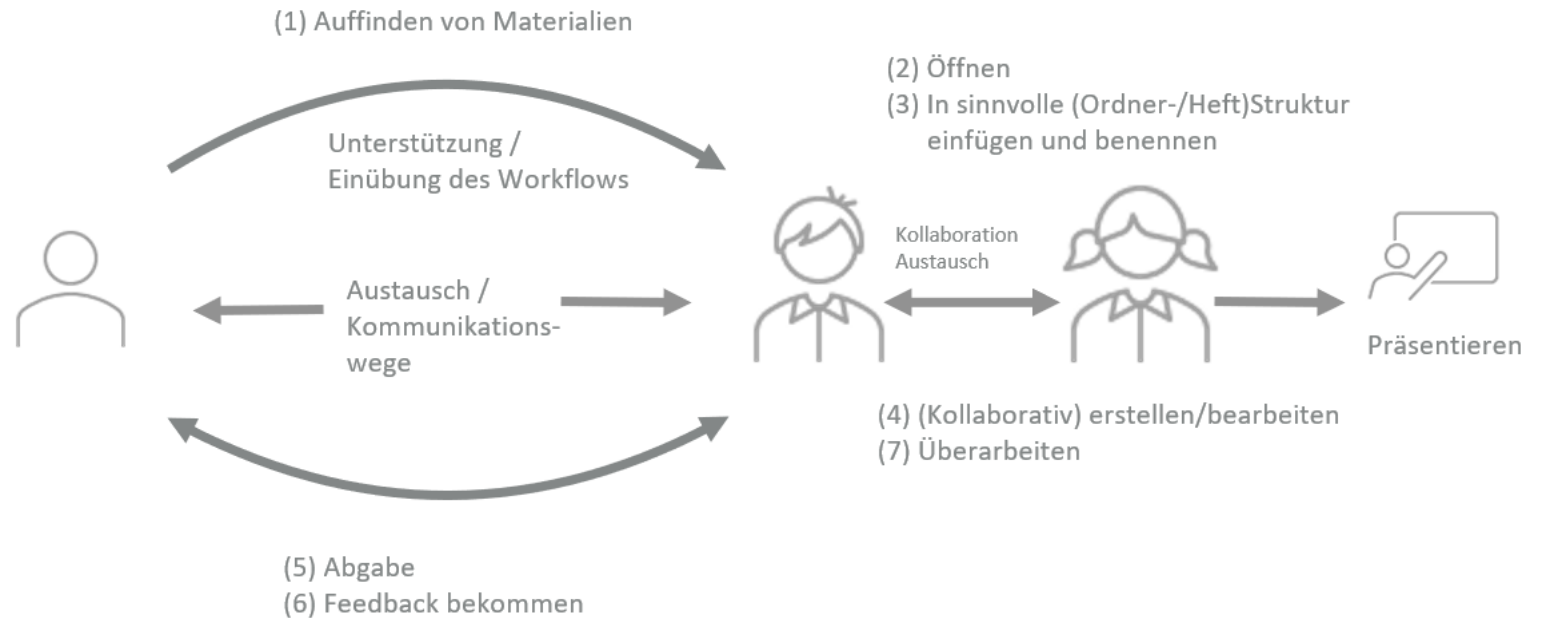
(1) Auffinden von Materialien

Unterstützung / Einübung des Workflows

(2) Öffnen
(3) In sinnvolle (Ordner-/Heft)Struktur einfügen und benennen

Kollaboration
Austausch

Austausch / Kommunikationswege

Präsentieren

(4) (Kollaborativ) erstellen/bearbeiten
(7) Überarbeiten

(5) Abgabe
(6) Feedback bekommen